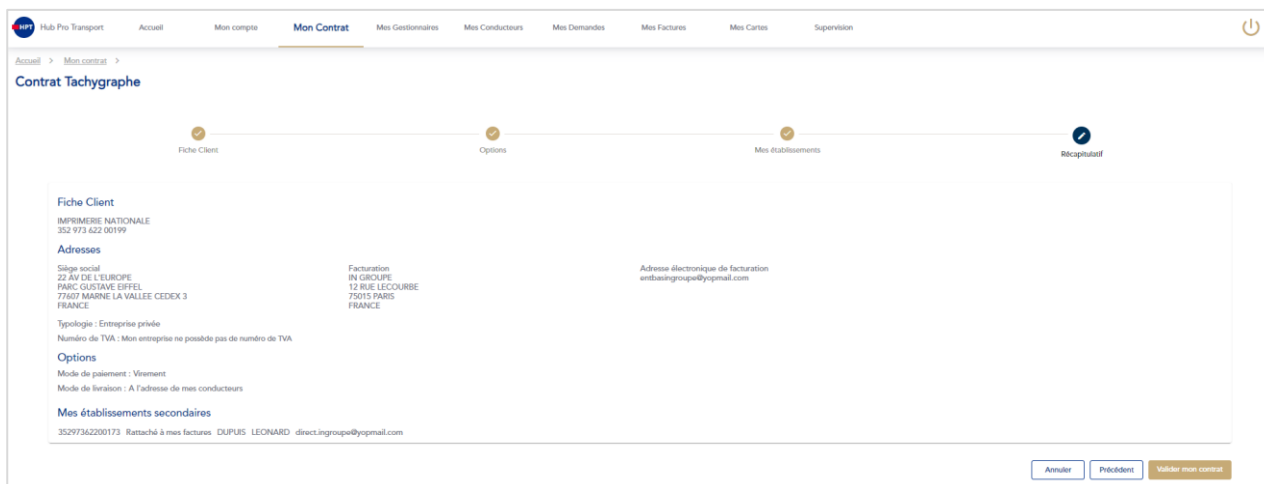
HPT Hub Pro Transport Accueil Mon compte Mon Contrat Mes Gestionnaires Mes Conducteurs Mes Demandes Mes Factures Mes Cartes Supervision

Accueil > Mon contrat >

Contrat Tachygraphe

Fiche Client Options Mes établissements Récapitulatif

Fiche Client

IMPRIMERIE NATIONALE
352 973 622 00199

Adresses

Siège social
22 AV DE L'EUROPE
PARC GUSTAVE EIFFEL
77607 MARNE LA VALLEE CEDEX 3
FRANCE

Facturation
IN GROUPE
12 RUE LECOURBE
75015 PARIS
FRANCE

Adresse électronique de facturation
entbasingroupe@yopmail.com

Typologie : Entreprise privée

Numéro de TVA : Mon entreprise ne possède pas de numéro de TVA

Options

Mode de paiement : Virement

Mode de livraison : A l'adresse de mes conducteurs

Mes établissements secondaires

35297362200173 Rattaché à mes factures DUPUIS LEONARD direct.ingroupe@yopmail.com

Annuler Précédent Valider mon contrat